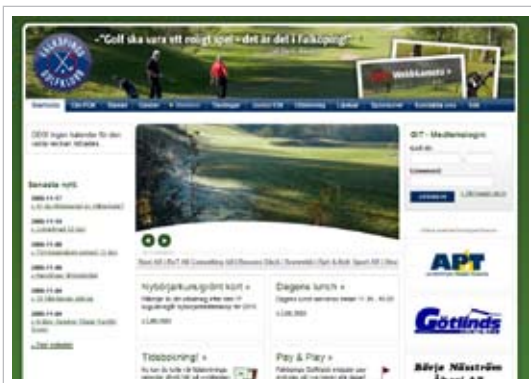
- "Golf ska vara ett roligt spel - det är det i Falköping!"

Startsida

OBS! Ingen kalender för den valda veckan hittades.

Senaste nytt

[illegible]

GIT - Medlemslogin

Golf-ID

Lösenord

Nybörjarkurs/grönt kort »

Dagens lunch »

Tidsbokning! »

Pay & Play »

APT

Götlinds

Bröje Näsström